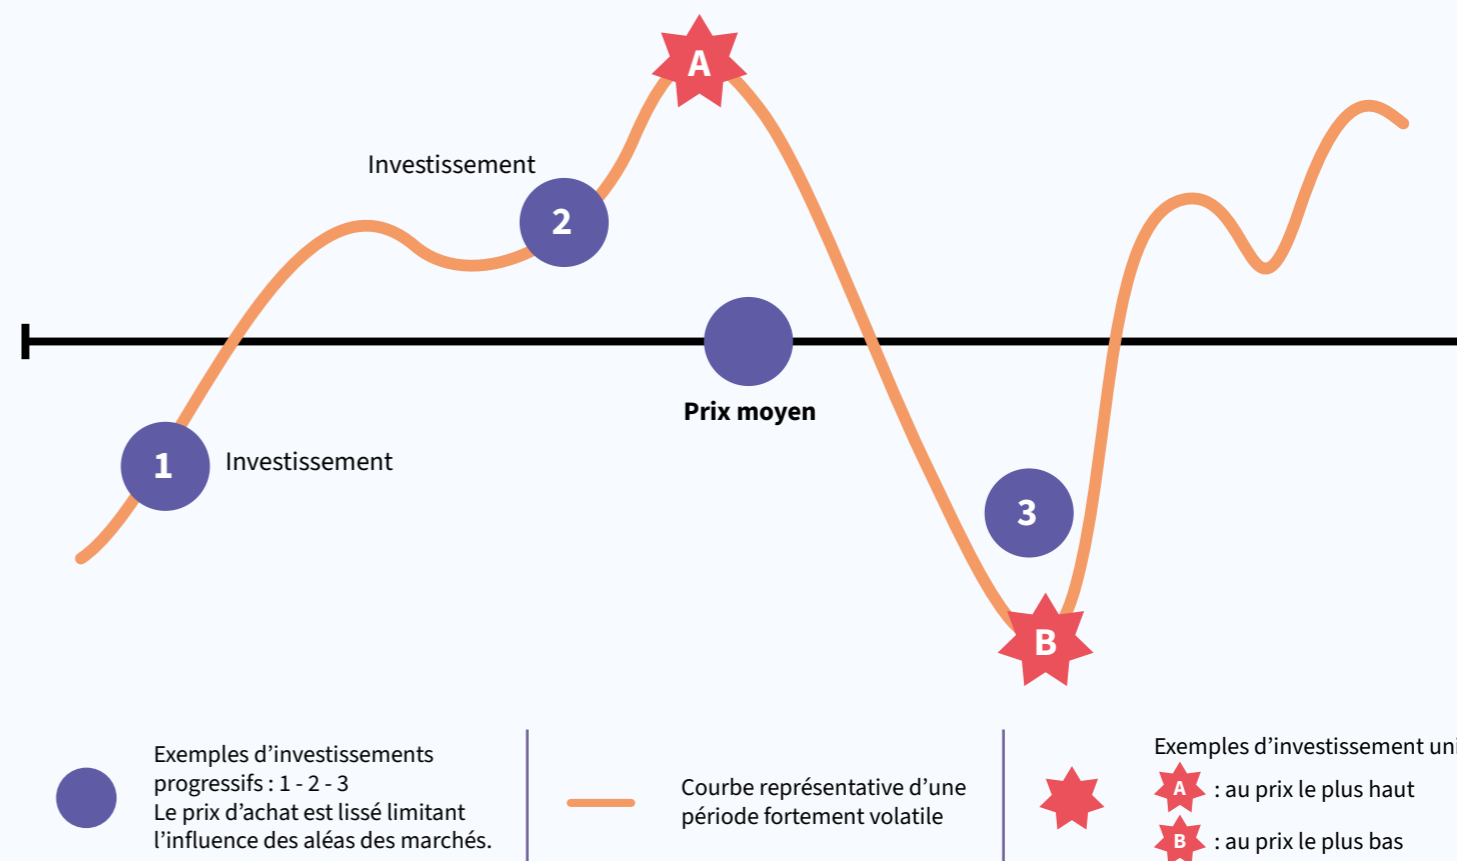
A

Investissement

2

Prix moyen

1

Investissement

3

B

Exemples d’investissements progressifs : 1 - 2 - 3
Le prix d’achat est lissé limitant l’influence des aléas des marchés.

Courbe représentative d’une période fortement volatile

Exemples d’investissement uni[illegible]

A : au prix le plus haut

B : au prix le plus bas